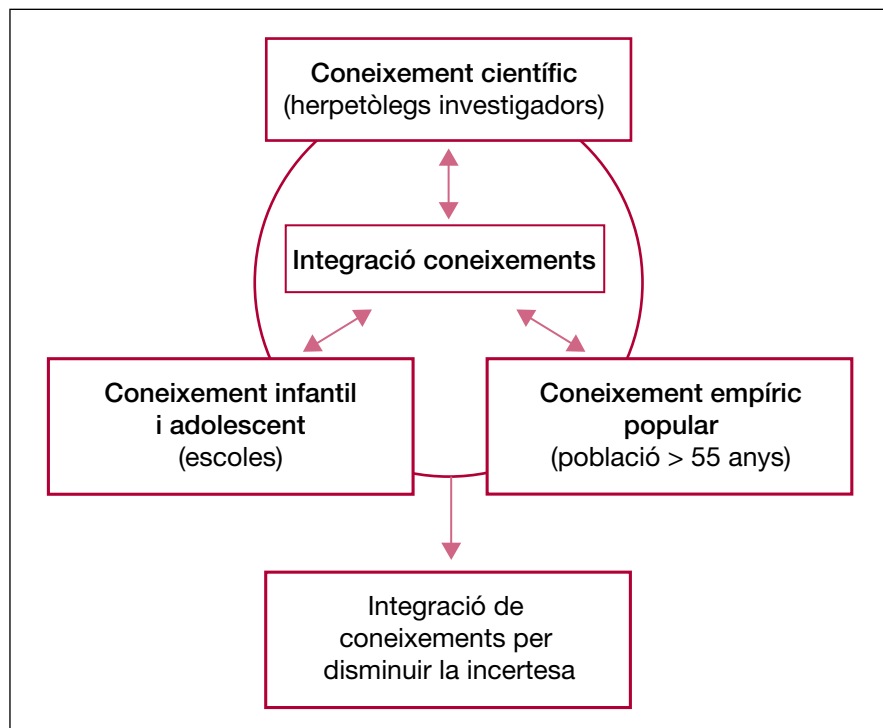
Coneixement científic
(herpetòlegs investigadors)

Integració coneixements

Coneixement infantil
i adolescent
(escoles)

Coneixement empíric
popular
(població > 55 anys)

Integració de
coneixements per
disminuir la incertesa